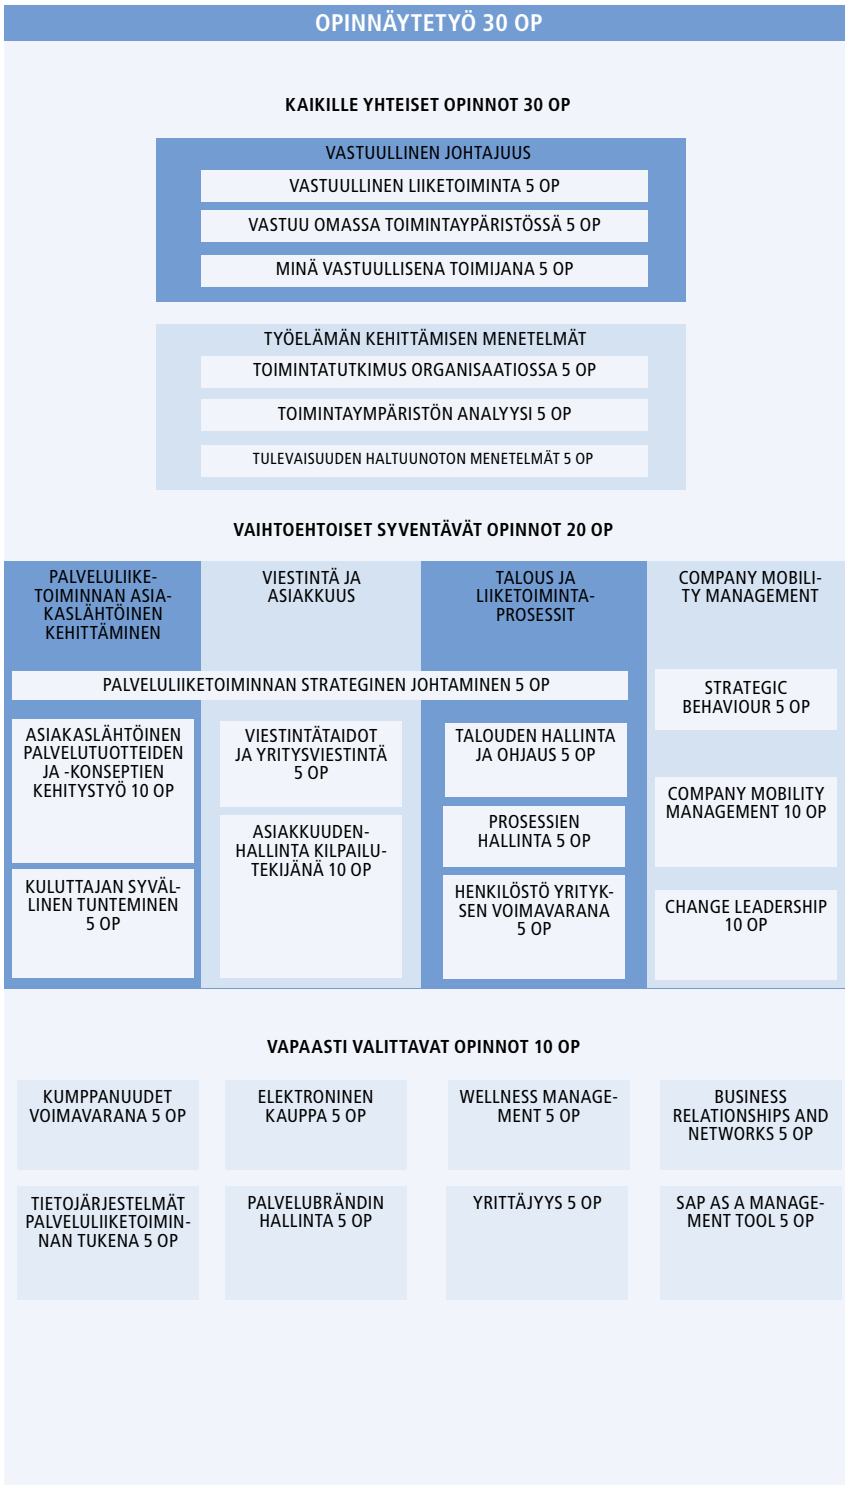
OPINNÄYTETYÖ 30 OP

KAIKILLE YHTEISET OPINNOT 30 OP

VASTUULLINEN JOHTAJUUS

VASTUULLINEN LIIKETOIMINTA 5 OP

VASTUU OMASSA TOIMINTAYPÄRISTÖSSÄ 5 OP

MINÄ VASTUULLISENA TOIMIJANA 5 OP

TYÖELÄMÄN KEHITTÄMISEN MENETELMÄT

TOIMINTATUTKIMUS ORGANISAATIOSSA 5 OP

TOIMINTAYMPÄRISTÖN ANALYYSI 5 OP

TULEVAISUUDEN HALTUUNOTON MENETELMÄT 5 OP

VAIHTOEHTOISET SYVENTÄVÄT OPINNOT 20 OP

PALVELULIIKETOIMINNAN ASIAKASLÄHTÖINEN KEHITTÄMINEN

VIESTINTÄ JA ASIAKKUUS

TALOUS JA LIIKETOIMINTAPROSESSIT

COMPANY MOBILITY MANAGEMENT

PALVELULIIKETOIMINNAN STRATEGINEN JOHTAMINEN 5 OP

STRATEGIC BEHAVIOUR 5 OP

ASIAKASLÄHTÖINEN PALVELUTUOTTEIDEN JA -KONSEPTIEN KEHITYSTYÖ 10 OP

VIESTINTÄTAIDOT JA YRITYSVIESTINTÄ 5 OP

TALOUDEN HALLINTA JA OHJAUS 5 OP

COMPANY MOBILITY MANAGEMENT 10 OP

ASIAKKUUDENHALLINTA KILPAILUTEKIJÄNÄ 10 OP

PROSESSIEN HALLINTA 5 OP

KULUTTAJAN SYVÄLLINEN TUNTEMINEN 5 OP

HENKILÖSTÖ YRITYKSEN VOIMAVARANA 5 OP

CHANGE LEADERSHIP 10 OP

VAPAASTI VALITTAVAT OPINNOT 10 OP

KUMPPANUUDET VOIMAVARANA 5 OP

ELEKTRONINEN KAUPPA 5 OP

WELLNESS MANAGEMENT 5 OP

BUSINESS RELATIONSHIPS AND NETWORKS 5 OP

TIETOJÄRJESTELMÄT PALVELULIIKETOIMINNAN TUKENA 5 OP

PALVELUBRÄNDIN HALLINTA 5 OP

YRITTÄJYYS 5 OP

SAP AS A MANAGEMENT TOOL 5 OP